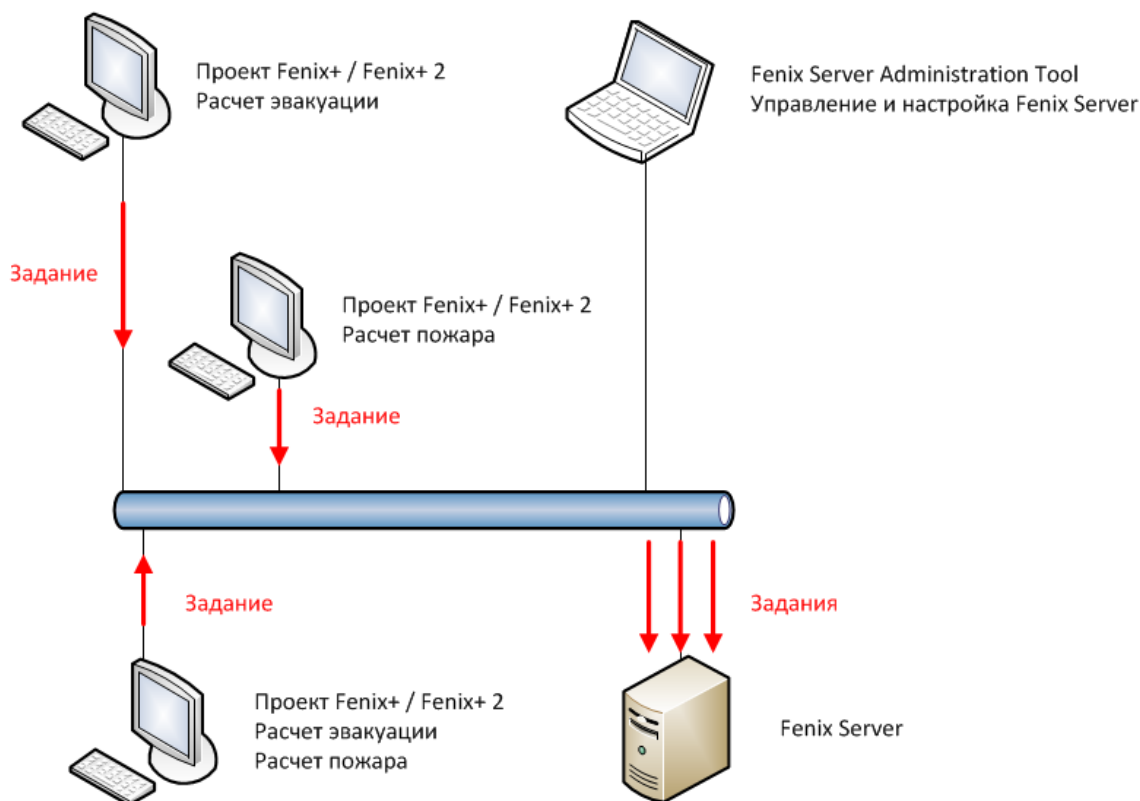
Проект Fenix+ / Fenix+ 2
Расчет эвакуации

Fenix Server Administration Tool
Управление и настройка Fenix Server

Задание

Проект Fenix+ / Fenix+ 2
Расчет пожара

Задание

Задание

Задания

Проект Fenix+ / Fenix+ 2
Расчет эвакуации
Расчет пожара

Fenix Server